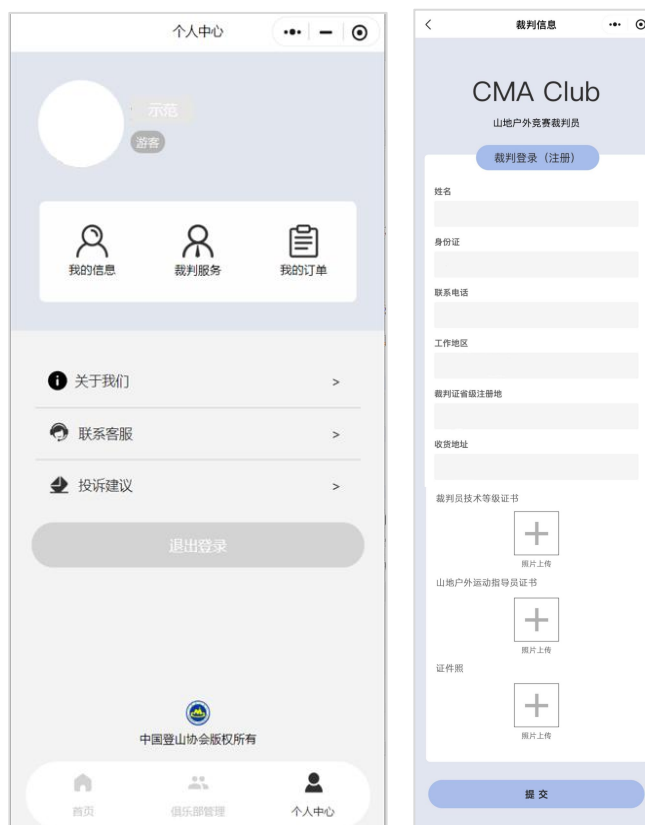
个人中心

示范
游客

我的信息
裁判服务
我的订单

关于我们 >
联系客服 >
投诉建议 >

退出登录

中国登山协会版权所有

首页
俱乐部管理
个人中心

<
裁判信息

CMA Club
山地户外竞赛裁判员
裁判登录（注册）

姓名
身份证
联系电话
工作地区
裁判证省级注册地
收货地址
裁判员技术等级证书
照片上传
山地户外运动指导员证书
照片上传
证件照
照片上传

提交